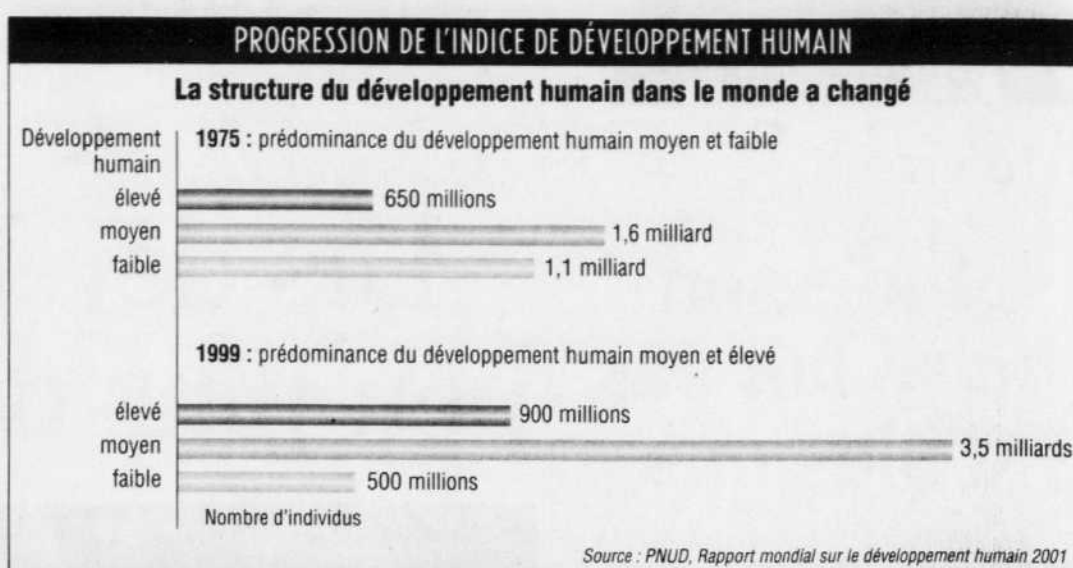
PROGRESSION DE L'INDICE DE DÉVELOPPEMENT HUMAIN

La structure du développement humain dans le monde a changé

Développement humain

1975 : prédominance du développement humain moyen et faible

élevé 650 millions
moyen 1,6 milliard
faible 1,1 milliard

1999 : prédominance du développement humain moyen et élevé

élevé 900 millions
moyen 3,5 milliards
faible 500 millions

Nombre d'individus

Source : PNUD, Rapport mondial sur le développement humain 2001